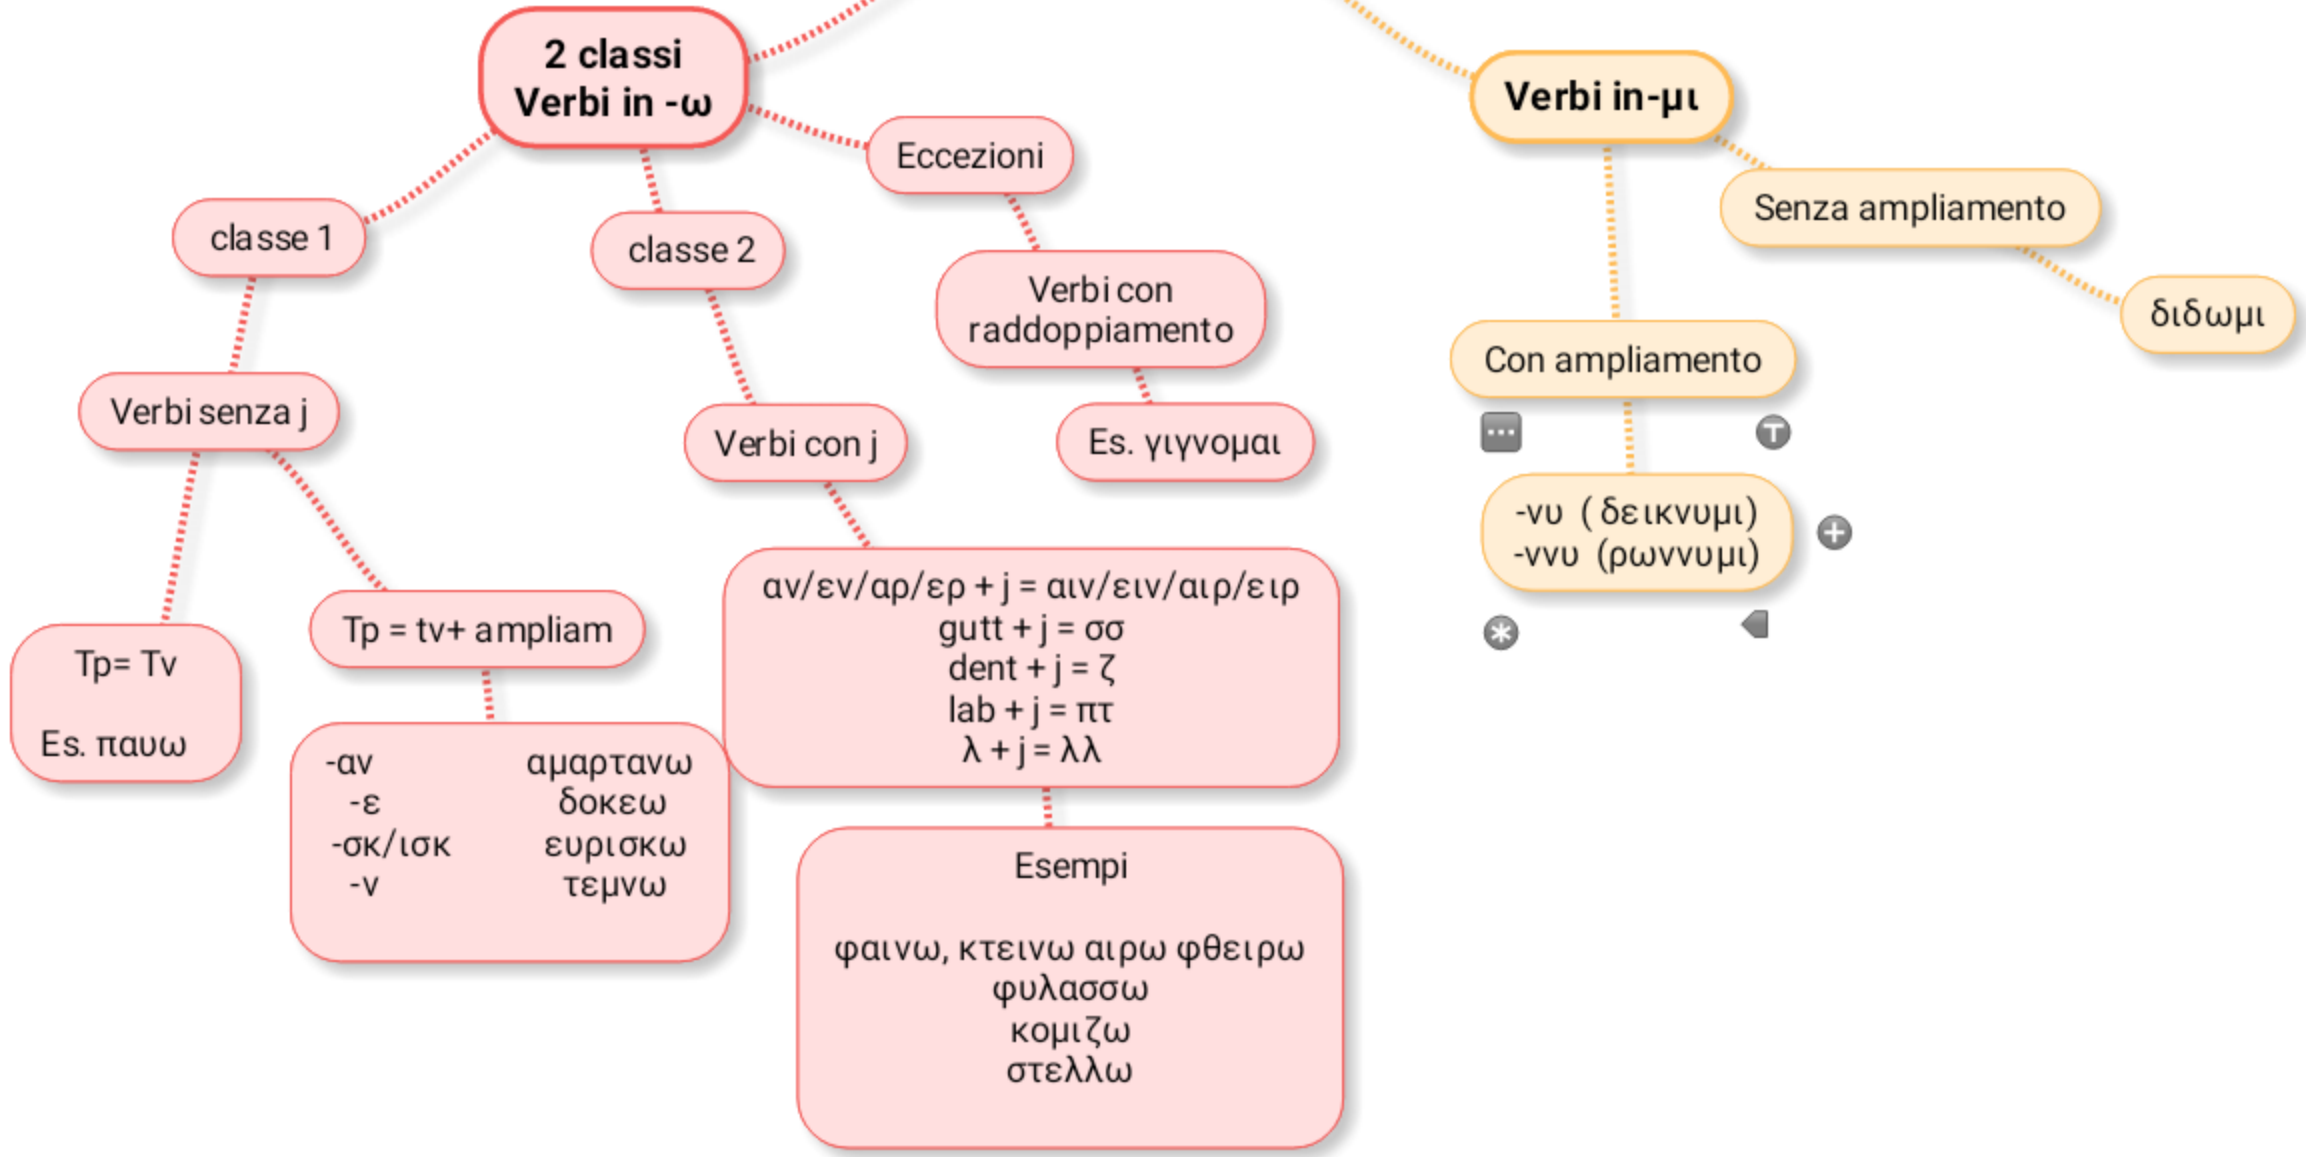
2 classi
Verbi in -ω

classe 1

Verbi senza j

Tp= Tv

Es. παυω

Tp = tv+ ampliam

| -αν | αμαρτανω |
|---|---|
| -ε | δοκεω |
| -σκ/ισκ | ευρισκω |
| -ν | τεμνω |

classe 2

Verbi con j

αν/εν/αρ/ερ + j = αιν/ειν/αιρ/ειρ
gutt + j = σσ
dent + j = ζ
lab + j = πτ
λ + j = λλ

Esempi

φαινω, κτεινω αιρω φθειρω
φυλασσω
κομιζω
στελλω

Eccezioni

Verbi con raddoppiamento

Es. γιγνομαι

Verbi in-μι

Senza ampliamento

διδωμι

Con ampliamento

-νυ (δεικνυμι)
-ννυ (ρωννυμι)